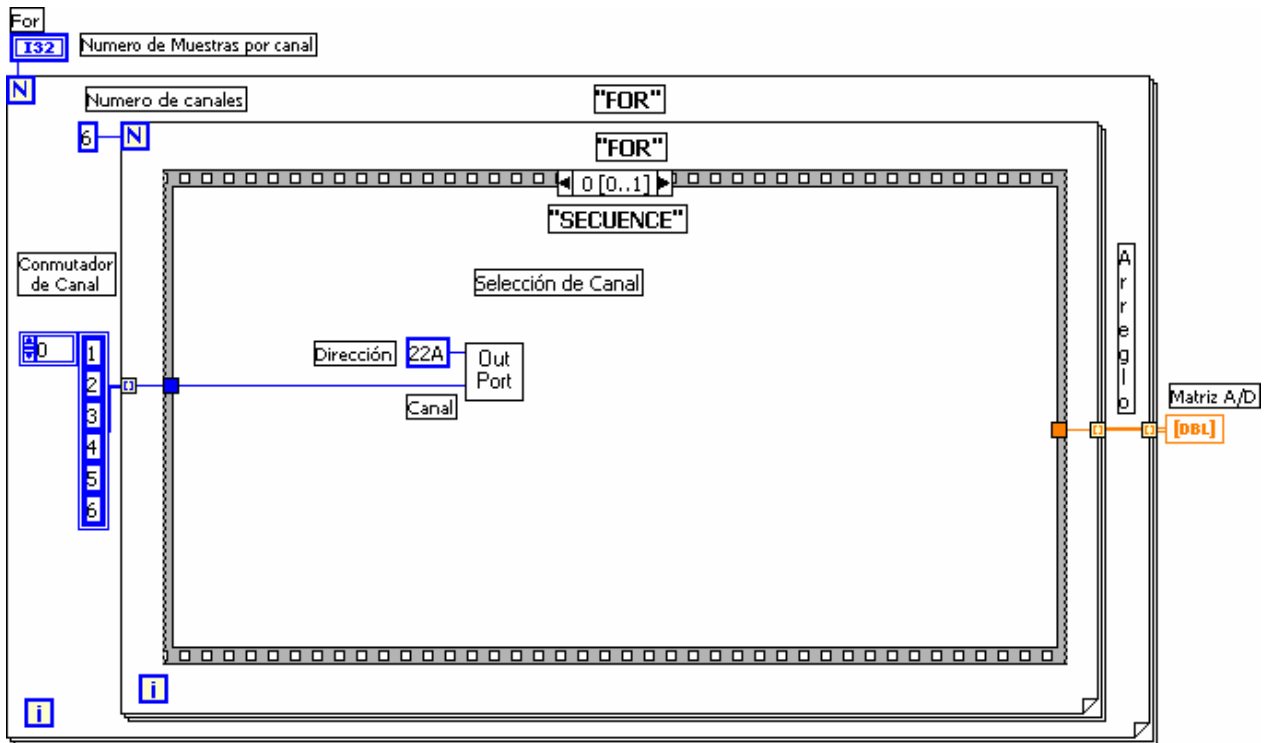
For
I32
Numero de Muestras por canal
N
Numero de canales
"FOR"
6
N
"FOR"
0 [0..1]
"SECUENCE"
Conmutador de Canal
Selección de Canal
A r r e g l o
0
1
2
3
4
5
6
Dirección
22A
Out Port
Canal
Matriz A/D
[DBL]
i
i